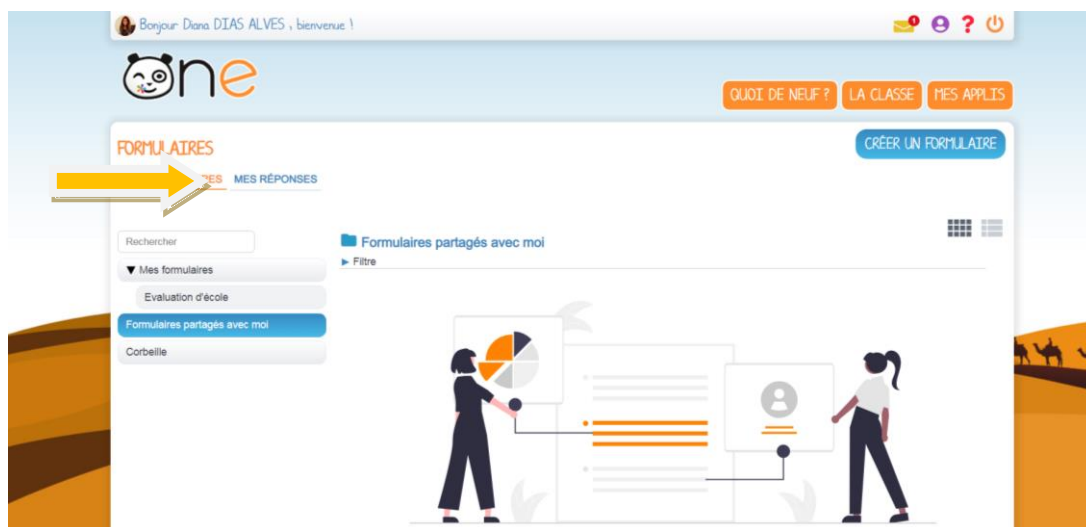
Bonjour Diana DIAS ALVES , bienvenue !

one

QUOI DE NEUF ? LA CLASSE MES APPLIS

FORMULAIRES

CRÉER UN FORMULAIRE

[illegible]ES MES RÉPONSES

Rechercher

▼ Mes formulaires

Evaluation d'école

Formulaires partagés avec moi

Corbeille

Formulaires partagés avec moi

▸ Filtre